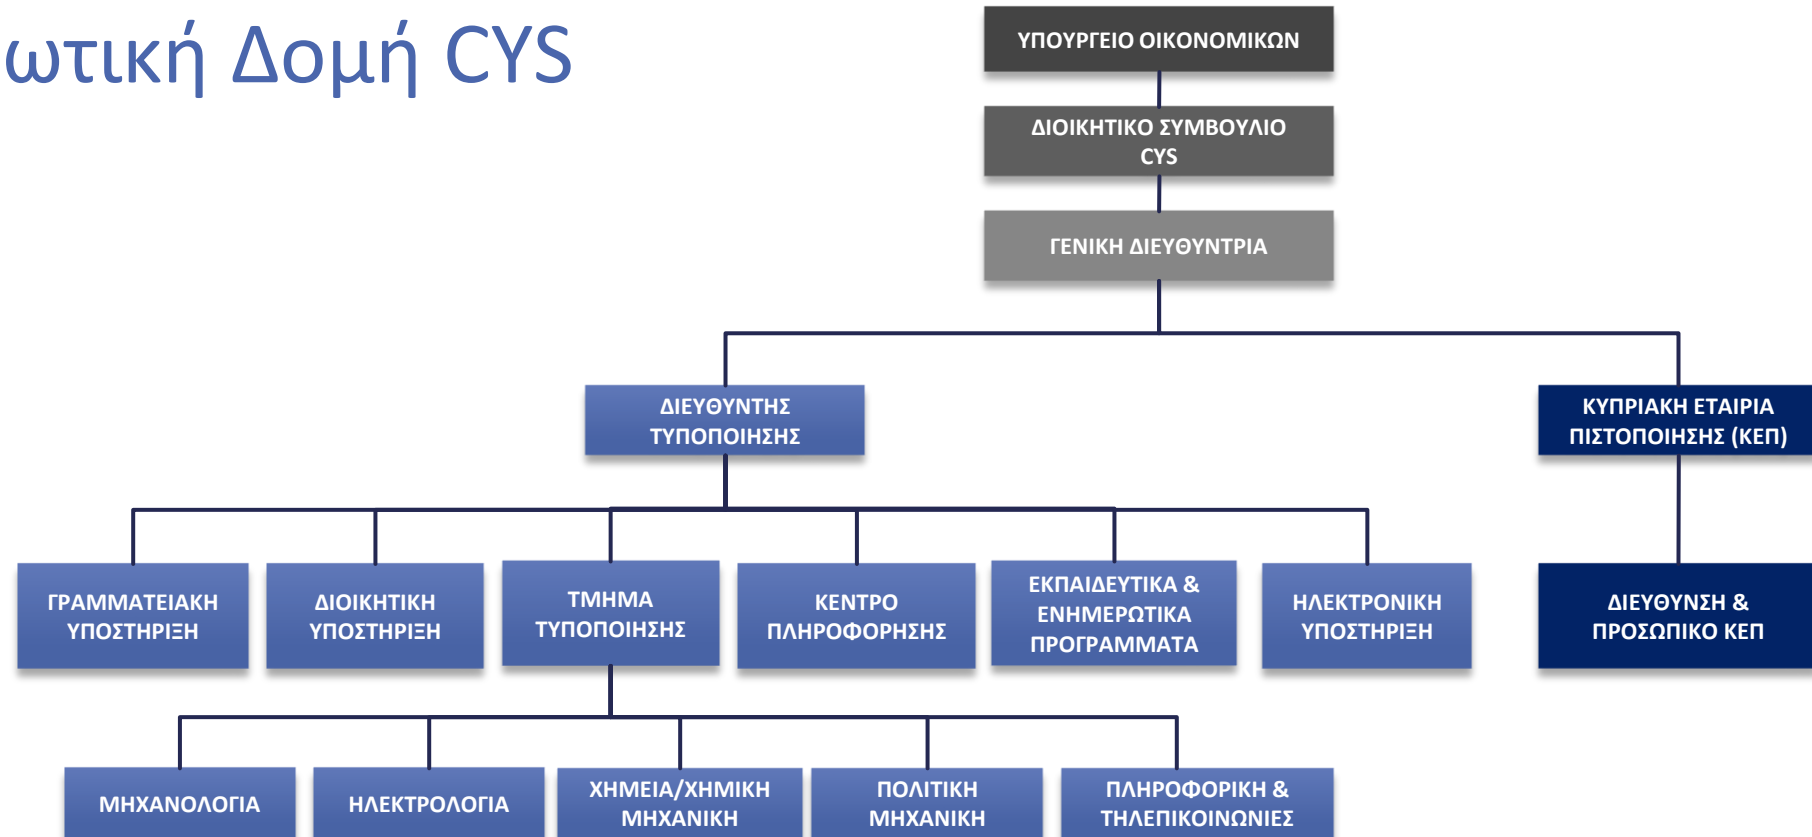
ωτική Δομή CYS

ΥΠΟΥΡΓΕΙΟ ΟΙΚΟΝΟΜΙΚΩΝ

ΔΙΟΙΚΗΤΙΚΟ ΣΥΜΒΟΥΛΙΟ CYS

ΓΕΝΙΚΗ ΔΙΕΥΘΥΝΤΡΙΑ

ΔΙΕΥΘΥΝΤΗΣ ΤΥΠΟΠΟΙΗΣΗΣ

ΚΥΠΡΙΑΚΗ ΕΤΑΙΡΙΑ ΠΙΣΤΟΠΟΙΗΣΗΣ (ΚΕΠ)

ΓΡΑΜΜΑΤΕΙΑΚΗ ΥΠΟΣΤΗΡΙΞΗ

ΔΙΟΙΚΗΤΙΚΗ ΥΠΟΣΤΗΡΙΞΗ

ΤΜΗΜΑ ΤΥΠΟΠΟΙΗΣΗΣ

ΚΕΝΤΡΟ ΠΛΗΡΟΦΟΡΗΣΗΣ

ΕΚΠΑΙΔΕΥΤΙΚΑ & ΕΝΗΜΕΡΩΤΙΚΑ ΠΡΟΓΡΑΜΜΑΤΑ

ΗΛΕΚΤΡΟΝΙΚΗ ΥΠΟΣΤΗΡΙΞΗ

ΔΙΕΥΘΥΝΣΗ & ΠΡΟΣΩΠΙΚΟ ΚΕΠ

ΜΗΧΑΝΟΛΟΓΙΑ

ΗΛΕΚΤΡΟΛΟΓΙΑ

ΧΗΜΕΙΑ/ΧΗΜΙΚΗ ΜΗΧΑΝΙΚΗ

ΠΟΛΙΤΙΚΗ ΜΗΧΑΝΙΚΗ

ΠΛΗΡΟΦΟΡΙΚΗ & ΤΗΛΕΠΙΚΟΙΝΩΝΙΕΣ